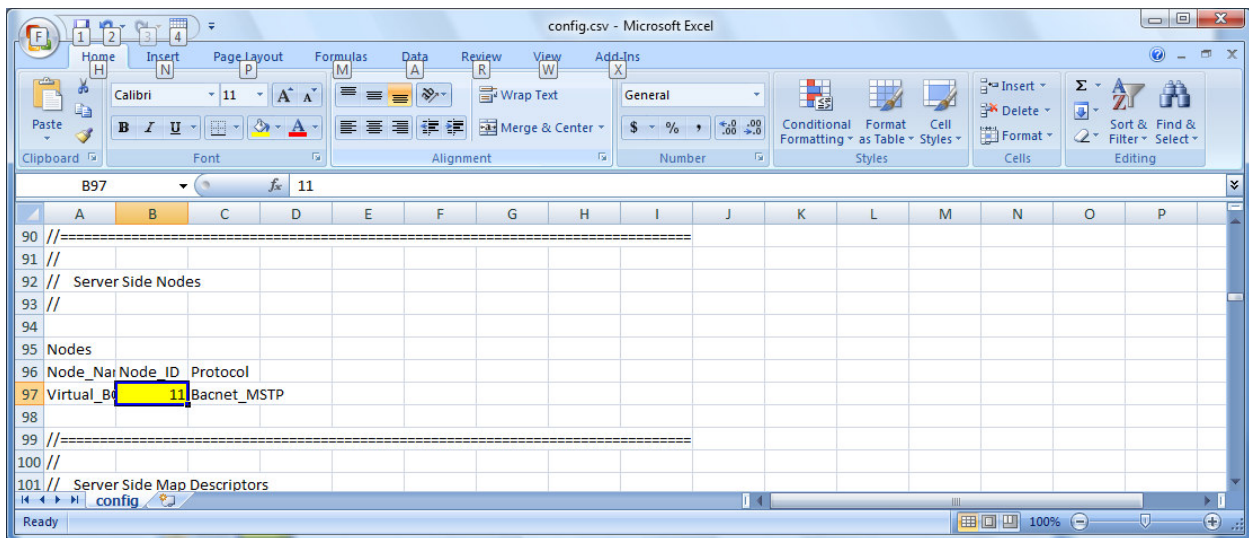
F 1 2 3 4
config.csv - Microsoft Excel
Home H Insert N Page Layout P Formulas M Data A Review R View W Add-Ins X

Paste
Clipboard
Calibri 11 A A
B I U A
Font
Wrap Text
Merge & Center
Alignment
General
$ % ,
Number
Conditional Formatting
Format as Table
Cell Styles
Styles
Insert
Delete
Format
Cells
Σ
Sort & Filter
Find & Select
Editing

B97 $f_x$ 11

| | A | B | C | D | E | F | G | H | I | J | K | L | M | N | O | P |
|---|---|---|---|---|---|---|---|---|---|---|---|---|---|---|---|---|
| 90 | //================================================================ | | | | | | | | | | | | | | | |
| 91 | // | | | | | | | | | | | | | | | |
| 92 | // Server Side Nodes | | | | | | | | | | | | | | | |
| 93 | // | | | | | | | | | | | | | | | |
| 94 | | | | | | | | | | | | | | | | |
| 95 | Nodes | | | | | | | | | | | | | | | |
| 96 | Node_Nar | Node_ID | Protocol | | | | | | | | | | | | | |
| 97 | Virtual_B( | 11 | Bacnet_MSTP | | | | | | | | | | | | | |
| 98 | | | | | | | | | | | | | | | | |
| 99 | //================================================================ | | | | | | | | | | | | | | | |
| 100 | // | | | | | | | | | | | | | | | |
| 101 | // Server Side Map Descriptors | | | | | | | | | | | | | | | |

config

Ready 100%